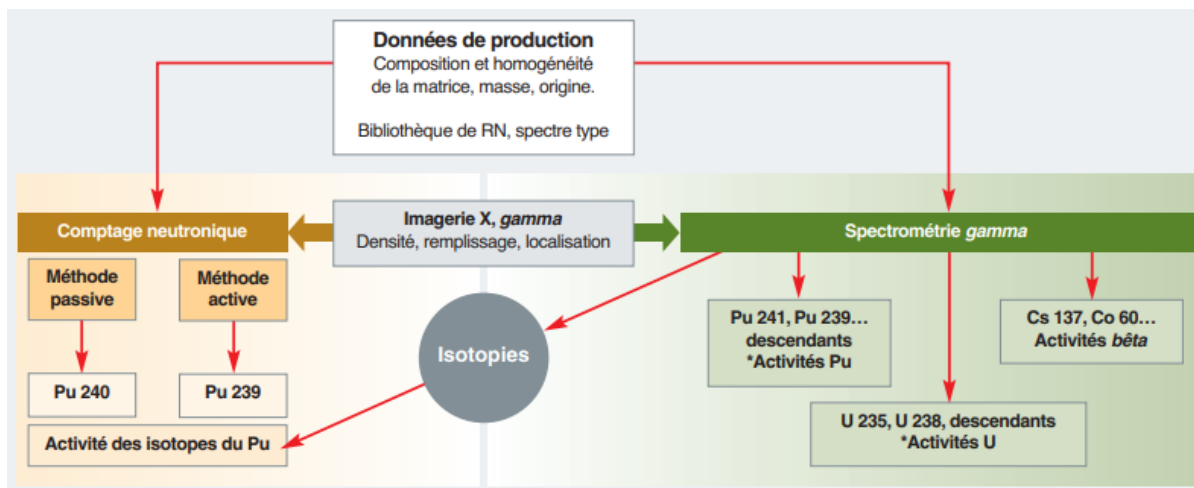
Données de production
Composition et homogénéité de la matrice, masse, origine.

Bibliothèque de RN, spectre type

Comptage neutronique

Imagerie X, *gamma*
Densité, remplissage, localisation

Spectrométrie *gamma*

Méthode passive

Méthode active

Isotopies

Pu 241, Pu 239… descendants
*Activités Pu

Cs 137, Co 60…
Activités *bêta*

Pu 240

Pu 239

Activité des isotopes du Pu

U 235, U 238, descendants
*Activités U